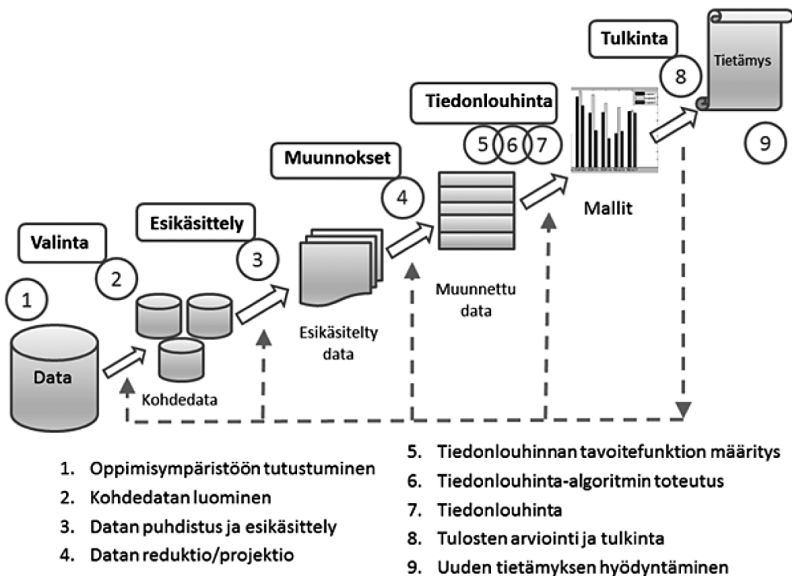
Tulkinta

Tietämys

8

9

Tiedonlouhinta

5 6 7

Muunnokset

4

Mallit

Valinta

Esikäsittely

2

3

1

Data

Kohdedata

Esikäsitelty data

Muunnettu data

1. Oppimisympäristöön tutustuminen
2. Kohdedatan luominen
3. Datan puhdistus ja esikäsittely
4. Datan reduktio/projektio

5. Tiedonlouhinnan tavoitefunktion määritys
6. Tiedonlouhinta-algoritmin toteutus
7. Tiedonlouhinta
8. Tulosten arviointi ja tulkinta
9. Uuden tietämyksen hyödyntäminen